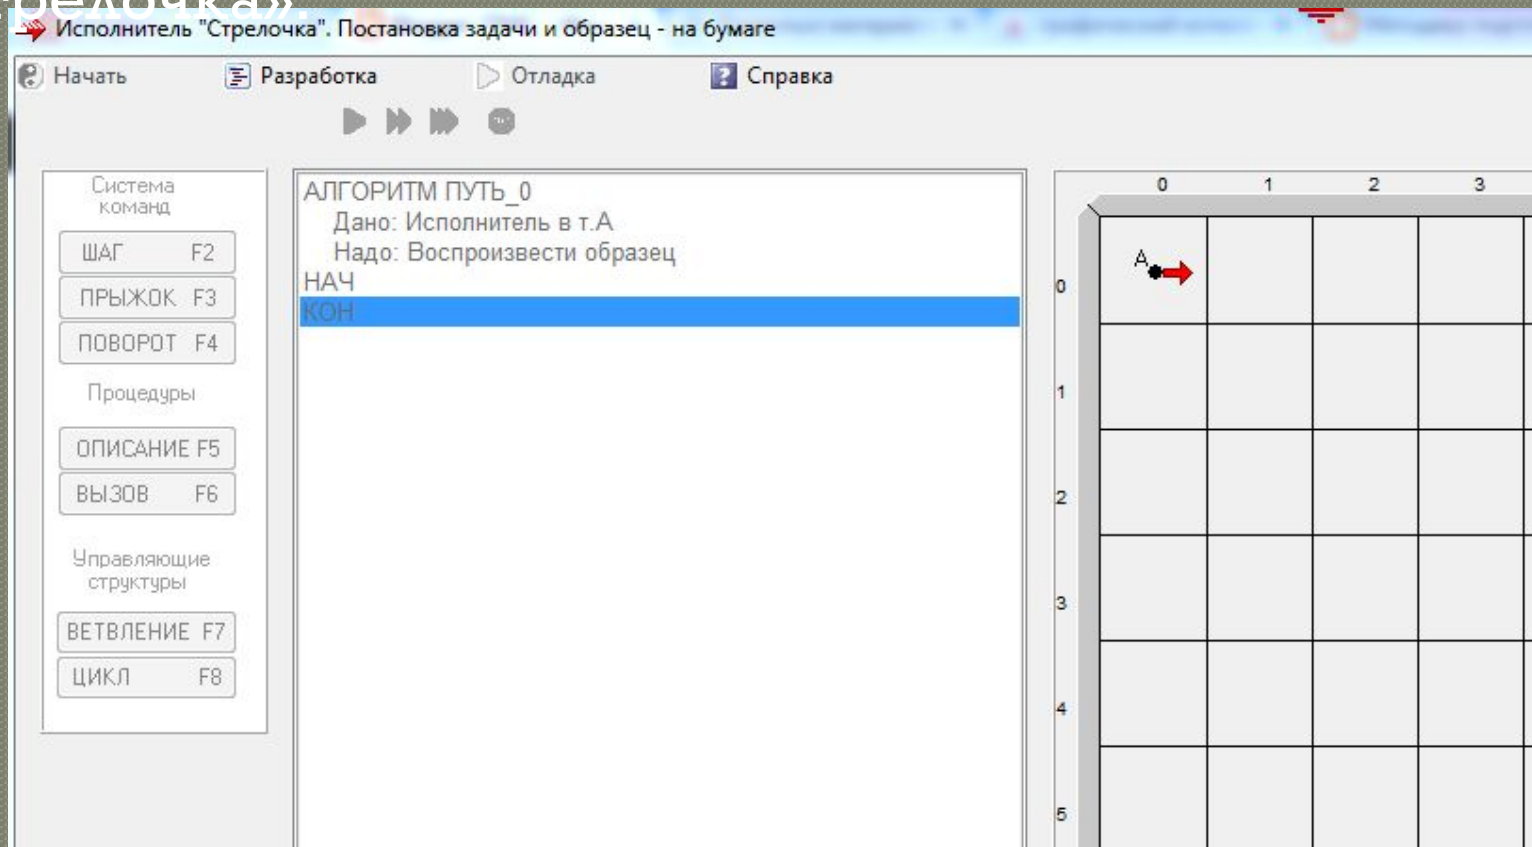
Исполнитель "Стрелочка". Постановка задачи и образец - на бумаге

Начать
Разработка
Отладка
Справка

Система команд
ШАГ F2
ПРЫЖОК F3
ПОВОРОТ F4
Процедуры
ОПИСАНИЕ F5
ВЫЗОВ F6
Управляющие структуры
ВЕТВЛЕНИЕ F7
ЦИКЛ F8

АЛГОРИТМ ПУТЬ_0
Дано: Исполнитель в т.А
Надо: Воспроизвести образец
НАЧ
КОН

0 1 2 3
0
1
2
3
4
5
A